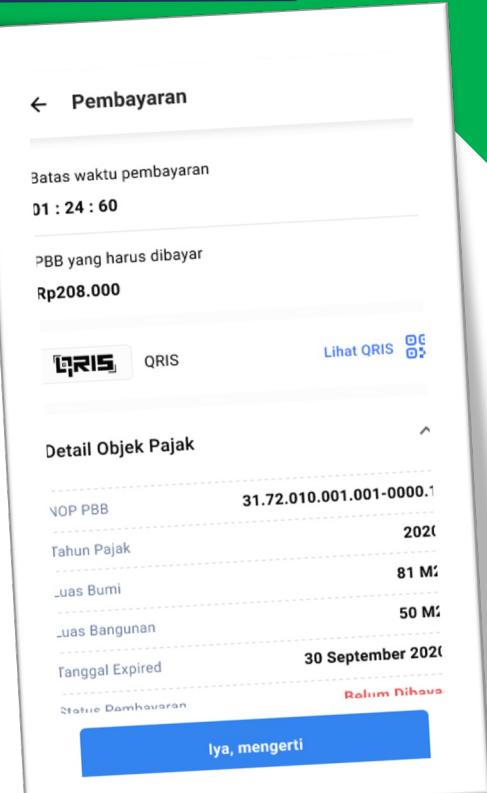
Pembayaran

Batas waktu pembayaran
01 : 24 : 60

PBB yang harus dibayar
Rp208.000

QRIS QRIS Lihat QRIS

Detail Objek Pajak

| | |
|---|---|
| NOP PBB | 31.72.010.001.001-0000.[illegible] |
| Tahun Pajak | 202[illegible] |
| Luas Bumi | 81 M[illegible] |
| Luas Bangunan | 50 M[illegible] |
| Tanggal Expired | 30 September 202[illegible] |
| Status Pembayaran | Belum Dibaya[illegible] |

Iya, mengerti